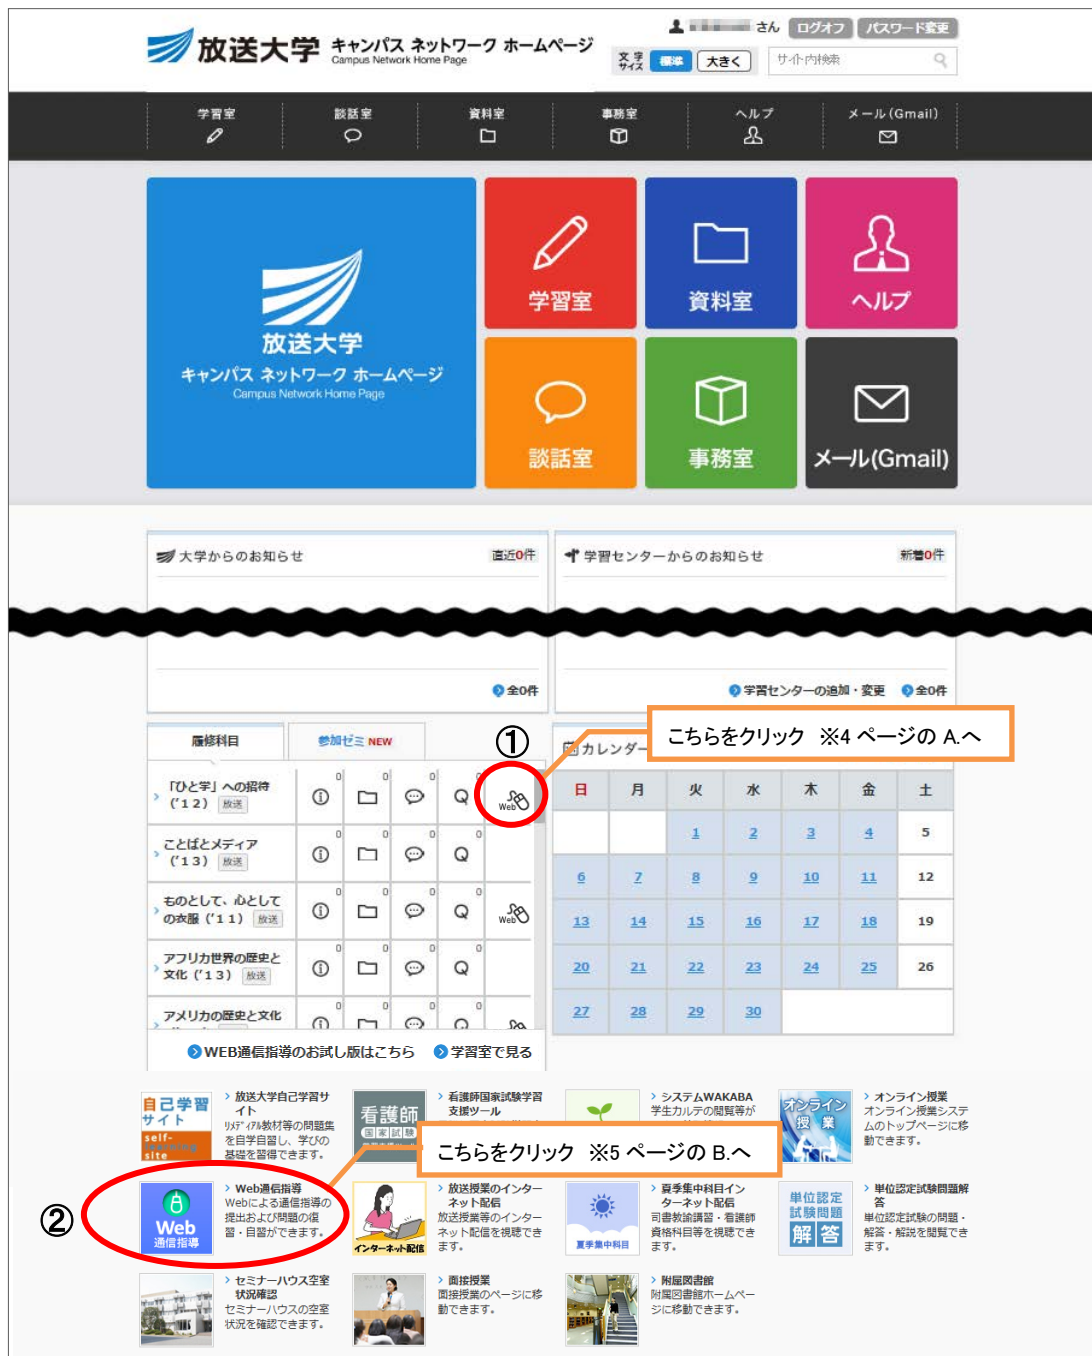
放送大学 キャンパス ネットワーク ホームページ
Campus Network Home Page

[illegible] さん ログオフ パスワード変更

文字サイズ 標準 大きく サイト内検索

学習室 談話室 資料室 事務室 ヘルプ メール(Gmail)

放送大学
キャンパス ネットワーク ホームページ
Campus Network Home Page

学習室 資料室 ヘルプ
談話室 事務室 メール(Gmail)

大学からのお知らせ 直近0件

学習センターからのお知らせ 新着0件

全0件

学習センターの追加・変更 全0件

①

こちらをクリック ※4 ページの A.へ

履修科目 参加ゼミ NEW

「ひと学」への招待（'12） 放送 0 0 0 0 Web

ことばとメディア（'13） 放送 0 0 0 0

ものとして、心として の衣服（'11） 放送 0 0 0 0 Web

アフリカ世界の歴史と文化（'13） 放送 0 0 0 0

アメリカの歴史と文化 0 0 0 0

WEB通信指導のお試し版はこちら 学習室で見る

カレンダー

| 日 | 月 | 火 | 水 | 木 | 金 | 土 |
|---|---|---|---|---|---|---|
| | | 1 | 2 | 3 | 4 | 5 |
| 6 | 7 | 8 | 9 | 10 | 11 | 12 |
| 13 | 14 | 15 | 16 | 17 | 18 | 19 |
| 20 | 21 | 22 | 23 | 24 | 25 | 26 |
| 27 | 28 | 29 | 30 | | | |

自己学習サイト self-learning site
放送大学自己学習サイト
リメディアル教材等の問題集を自習学習し、学びの基礎を習得できます。

看護師 国家試験
看護師国家試験学習支援ツール

システムWAKABA
学生カルテの閲覧等が

オンライン授業
オンライン授業
オンライン授業システムのトップページに移動できます。

こちらをクリック ※5 ページの B.へ

②

Web 通信指導
Web通信指導
Webによる通信指導の提出および問題の復習・自習ができます。

インターネット配信
放送授業のインターネット配信
放送授業等のインターネット配信を視聴できます。

夏季集中科目
夏季集中科目インターネット配信
司書教諭講習・看護師資格科目等を視聴できます。

単位認定試験問題 解答
単位認定試験問題解答
単位認定試験の問題・解答・解説を閲覧できます。

セミナーハウス空室状況確認
セミナーハウスの空室状況を確認できます。

面接授業
面接授業のページに移動できます。

附属図書館
附属図書館ホームページに移動できます。